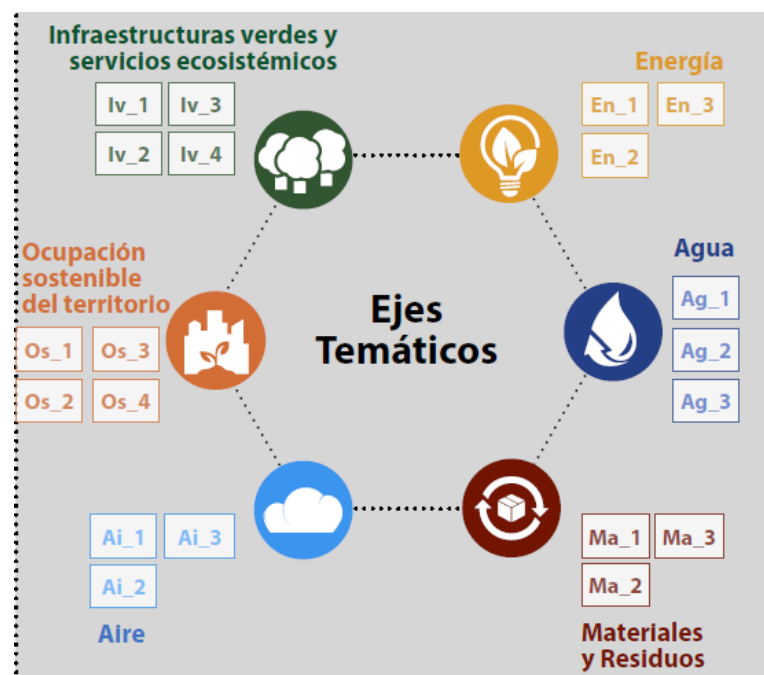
Infraestructuras verdes y servicios ecosistémicos

Iv_1 Iv_3
Iv_2 Iv_4

Energía

En_1 En_3
En_2

Ocupación sostenible del territorio

Os_1 Os_3
Os_2 Os_4

Ejes Temáticos

Agua

Ag_1
Ag_2
Ag_3

Ai_1 Ai_3
Ai_2

Aire

Ma_1 Ma_3
Ma_2

Materiales y Residuos